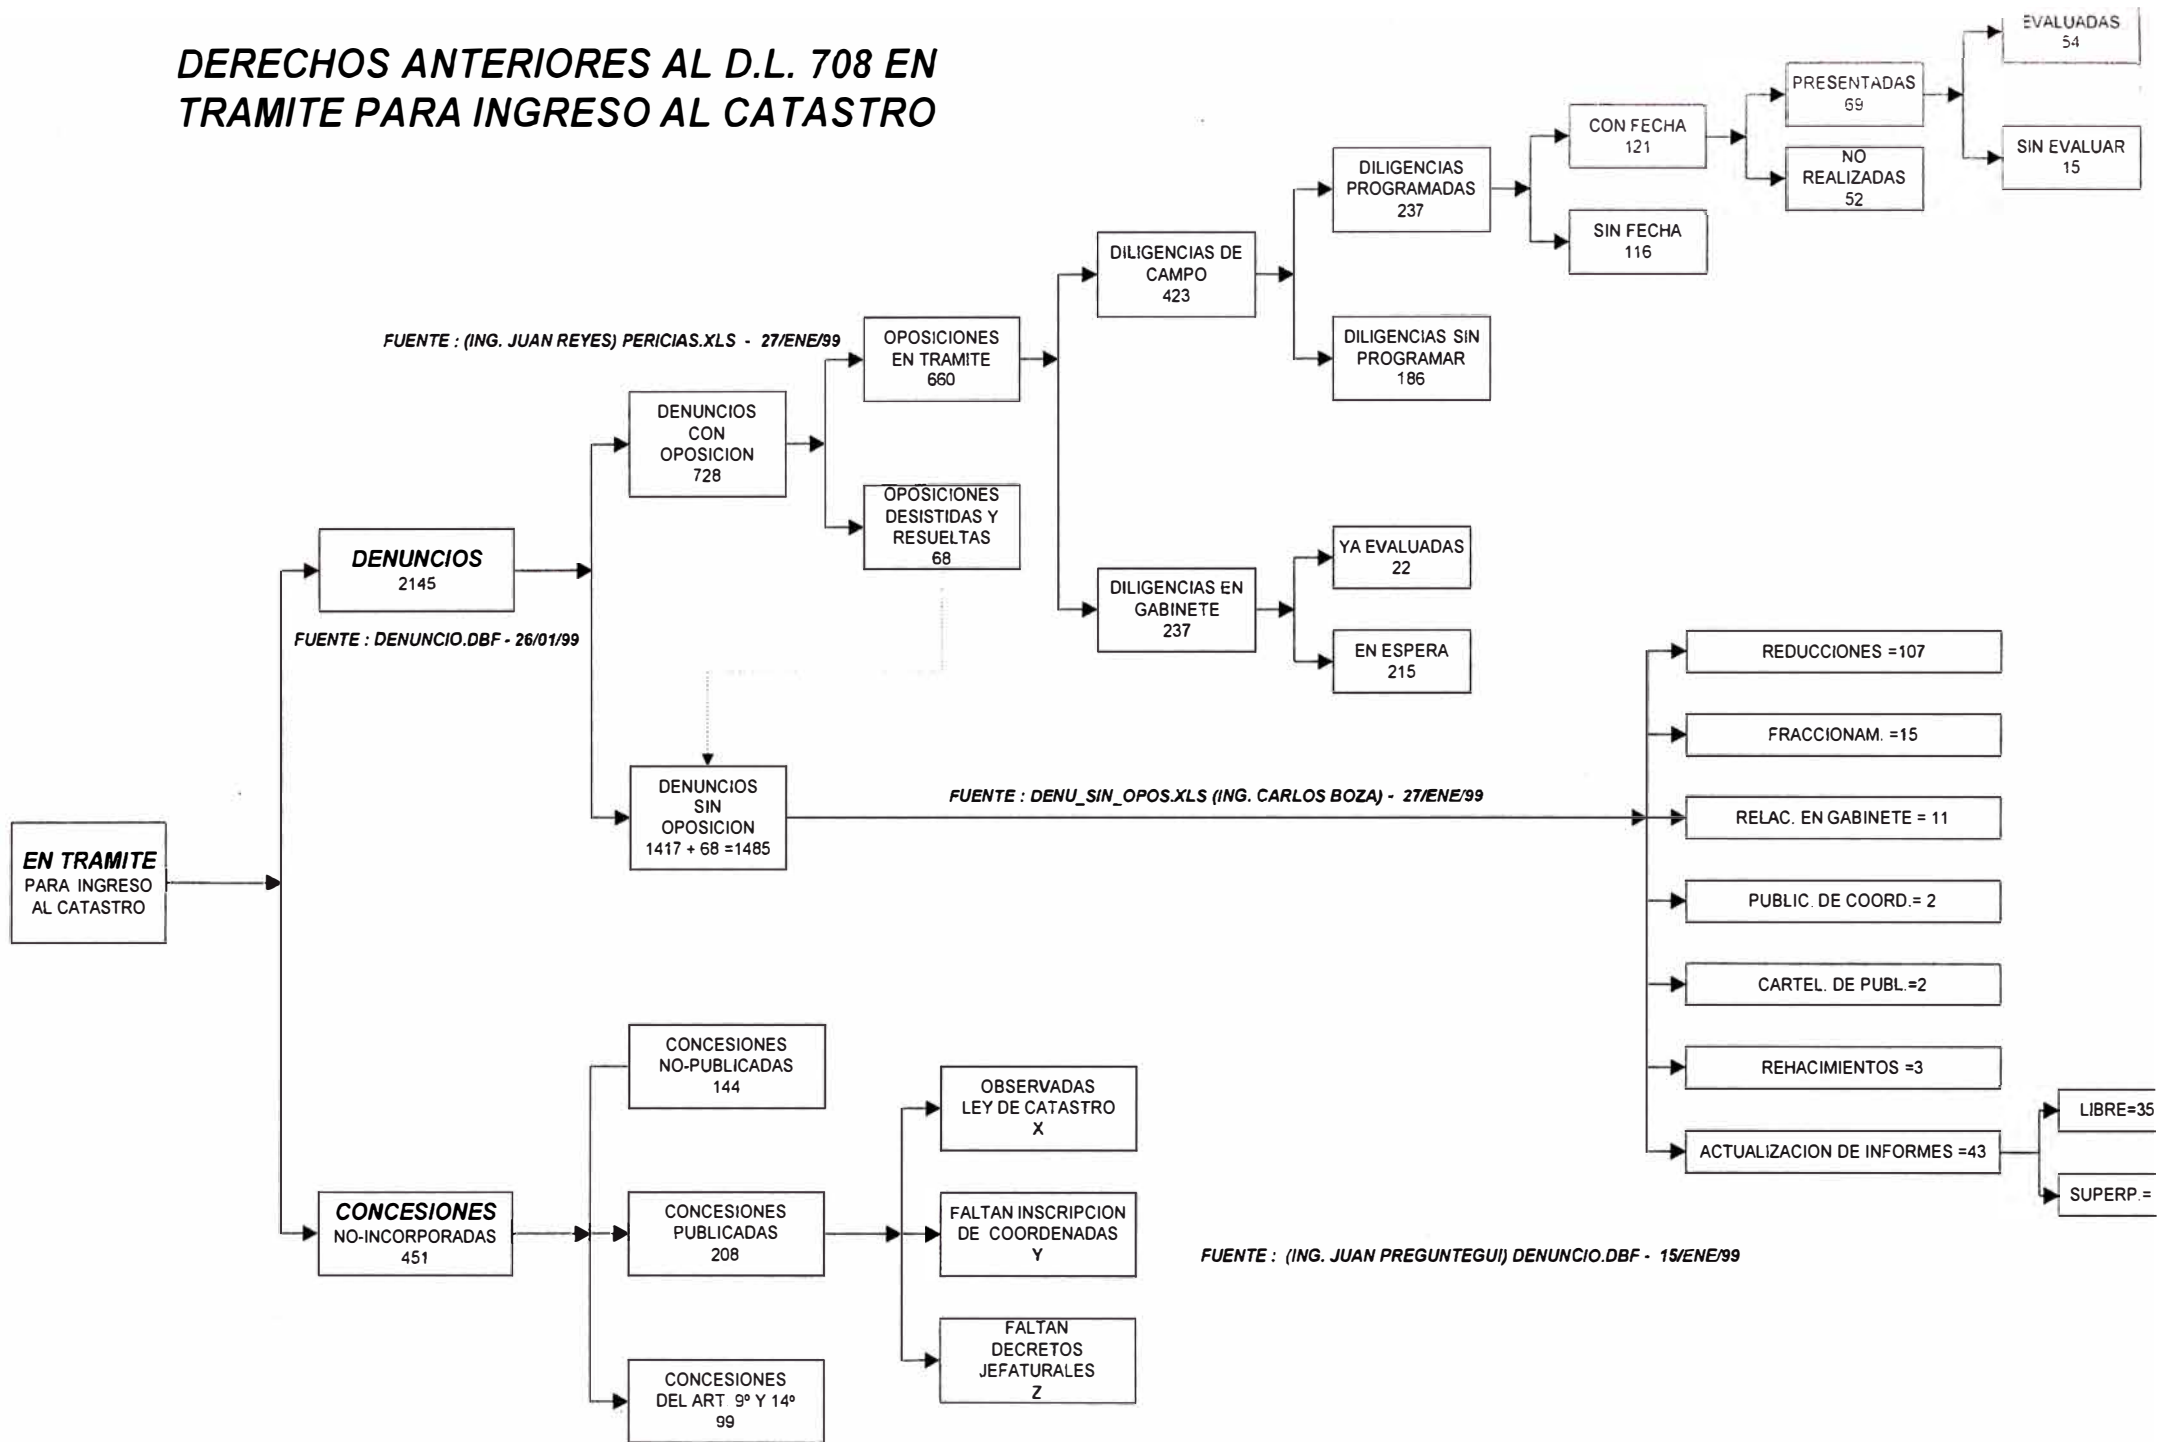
DERECHOS ANTERIORES AL D.L. 708 EN TRAMITE PARA INGRESO AL CATASTRO

EN TRAMITE
PARA INGRESO
AL CATASTRO

DENUNCIOS
2145

FUENTE : DENUNCIO.DBF - 26/01/99

FUENTE : (ING. JUAN REYES) PERICIAS.XLS - 27/ENE/99

DENUNCIOS
CON
OPOSICION
728

OPOSICIONES
EN TRAMITE
660

OPOSICIONES
DESISTIDAS Y
RESUELTAS
68

DILIGENCIAS DE
CAMPO
423

DILIGENCIAS
PROGRAMADAS
237

DILIGENCIAS SIN
PROGRAMAR
186

CON FECHA
121

SIN FECHA
116

PRESENTADAS
69

NO
REALIZADAS
52

EVALUADAS
54

SIN EVALUAR
15

DILIGENCIAS EN
GABINETE
237

YA EVALUADAS
22

EN ESPERA
215

DENUNCIOS
SIN
OPOSICION
1417 + 68 =1485

FUENTE : DENU_SIN_OPOS.XLS (ING. CARLOS BOZA) - 27/ENE/99

REDUCCIONES =107

FRACCIONAM. =15

RELAC. EN GABINETE = 11

PUBLIC. DE COORD.= 2

CARTEL. DE PUBL.=2

REHACIMIENTOS =3

ACTUALIZACION DE INFORMES =43

LIBRE=35

SUPERP.=

CONCESIONES
NO-INCORPORADAS
451

CONCESIONES
NO-PUBLICADAS
144

CONCESIONES
PUBLICADAS
208

CONCESIONES
DEL ART 9º Y 14º
99

OBSERVADAS
LEY DE CATASTRO
X

FALTAN INSCRIPCION
DE COORDENADAS
Y

FALTAN
DECRETOS
JEFATURALES
Z

FUENTE : (ING. JUAN PREGUNTEGUI) DENUNCIO.DBF - 15/ENE/99